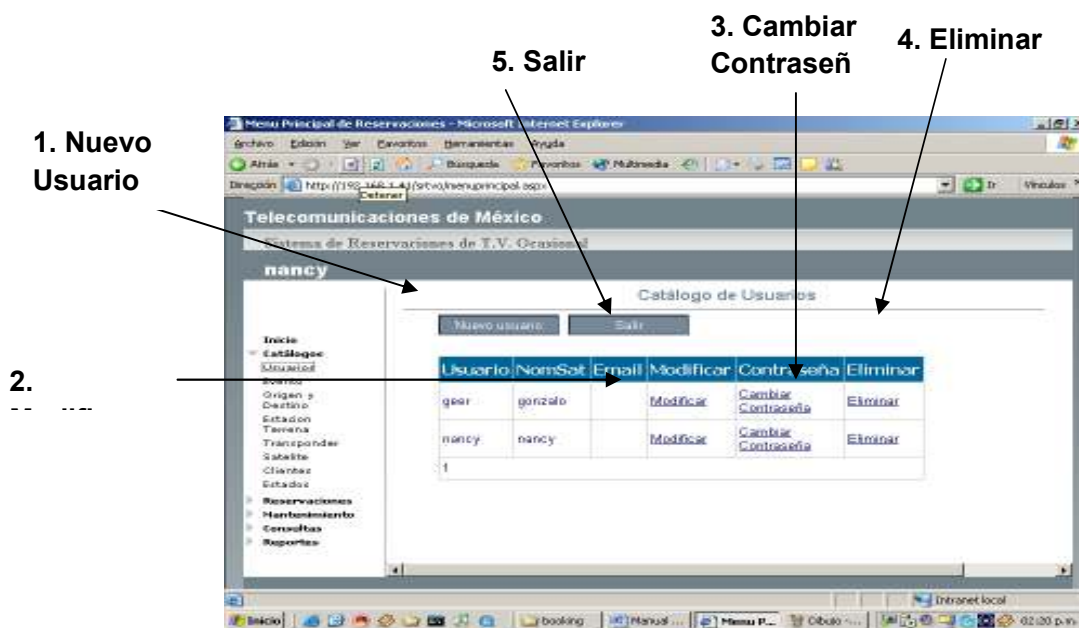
3. Cambiar Contraseñ

4. Eliminar

5. Salir

1. Nuevo Usuario

2.

Menu Principal de Reservaciones - Microsoft Internet Explorer

Archivo Edición Ver Favoritos Herramientas Ayuda

Atrás Búsqueda Favoritos Multimedia

Dirección http://192.168.1.4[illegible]/sitvo/menuprincipal.aspx Ir Vínculos

Detener

Telecomunicaciones de México

Sistema de Reservaciones de T.V. Ocasional

nancy

Catálogo de Usuarios

Nuevo usuario Salir

Inicio
Catálogos
Usuarios
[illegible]
Origen y Destino
Estacion Terrena
Transponder
Satelite
Clientes
Estados
Reservaciones
Mantenimiento
Consultas
Reportes

| Usuario | NomSat | Email | Modificar | Contraseña | Eliminar |
|---|---|---|---|---|---|
| geer | gonzalo | | Modificar | Cambiar Contraseña | Eliminar |
| nancy | nancy | | Modificar | Cambiar Contraseña | Eliminar |
| 1 | | | | | |

Intranet local

Inicio booking Manual ... Menu P... Dibujo ... 02:20 p.m.